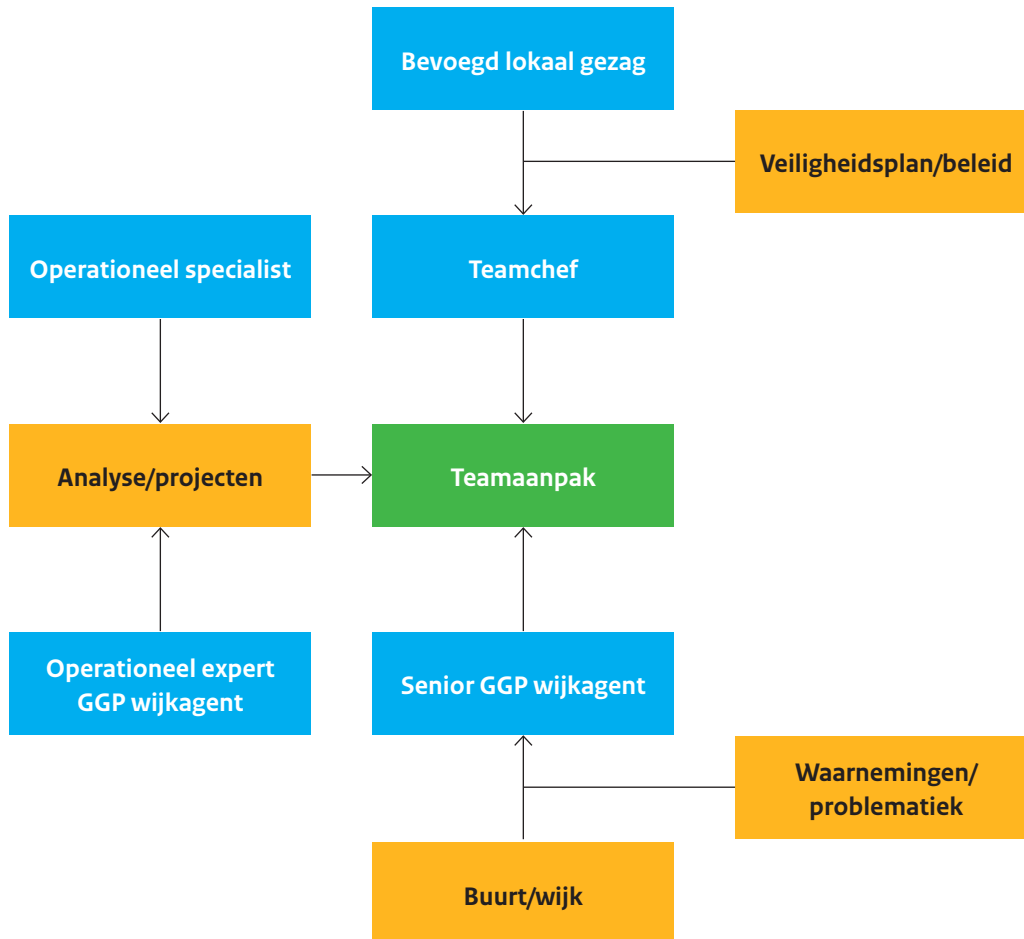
Bevoegd lokaal gezag

Veiligheidsplan/beleid

Operationeel specialist

Teamchef

Analyse/projecten

Teamaanpak

Operationeel expert GGP wijkagent

Senior GGP wijkagent

Waarnemingen/ problematiek

Buurt/wijk